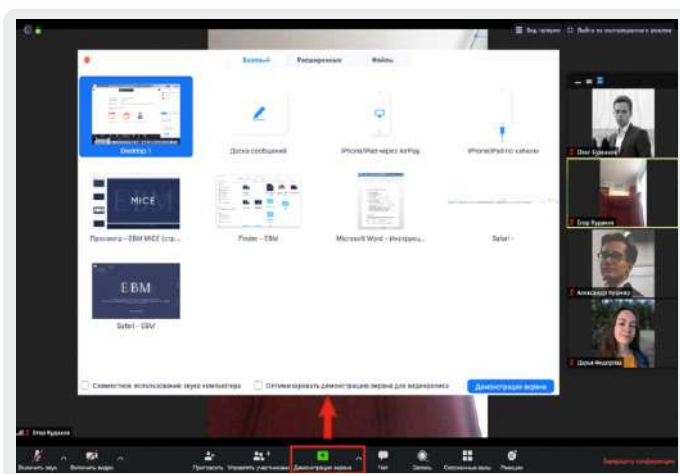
Вид галерея　Выйти из полноэкранного режима

Базовый　Расширенные　Файлы

Desktop 1

Доска сообщений

iPhone/iPad через AirPlay

iPhone/iPad по кабелю

MICE

Просмотр - EBM MICE (стр...

Finder - EBM

Microsoft Word - Инструкц...

Safari -

EBM

Safari - EBM

Совместное использование звука компьютера

Оптимизировать демонстрацию экрана для видеоклипа

Демонстрация экрана

Олег Кудряшов

Егор Кудряков

Александр Кузнец

Дарья Федорова

Егор Кудряков

Включить звук　Включить видео　Пригласить　Управлять участниками　Демонстрация экрана　Чат　Запись　Сессионные залы　Реакции　Завершить конференцию